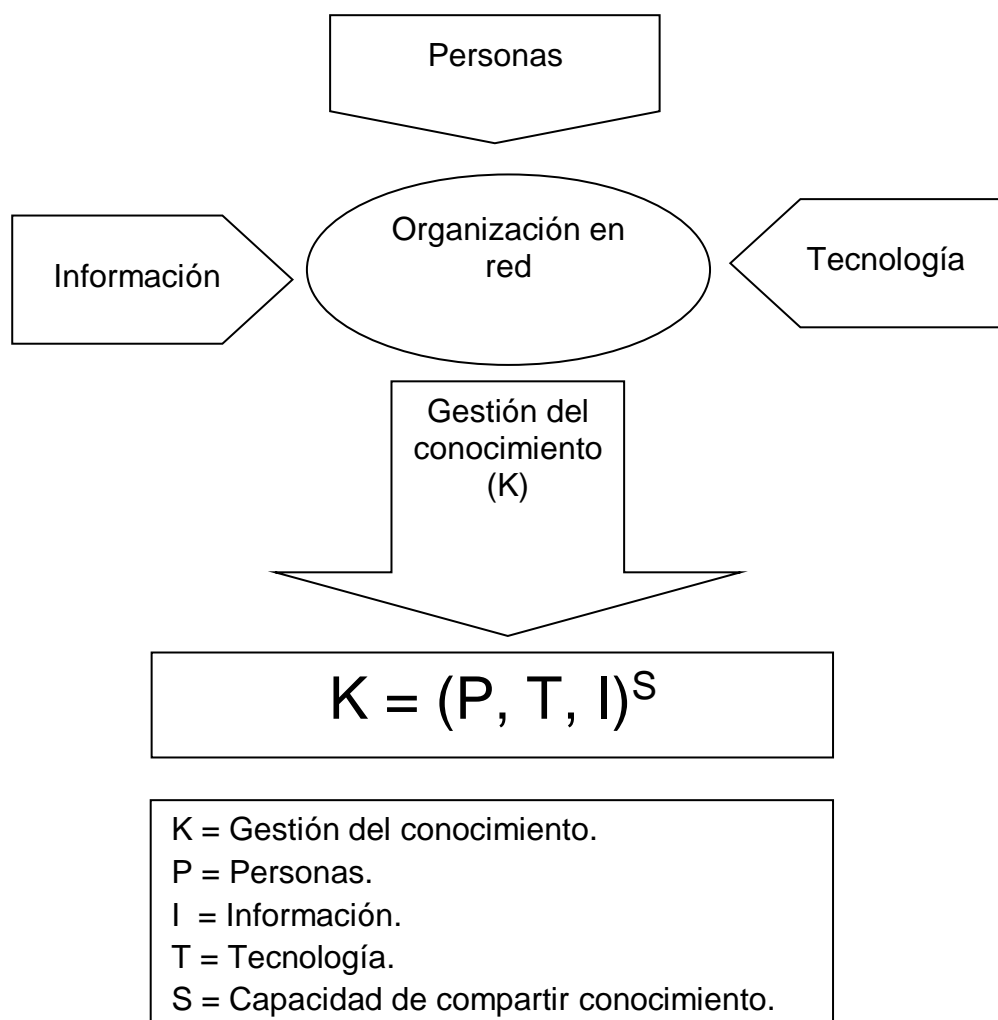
Personas

Información

Organización en red

Tecnología

Gestión del conocimiento (K)

$K = (P, T, I)^S$

K = Gestión del conocimiento.
P = Personas.
I = Información.
T = Tecnología.
S = Capacidad de compartir conocimiento.